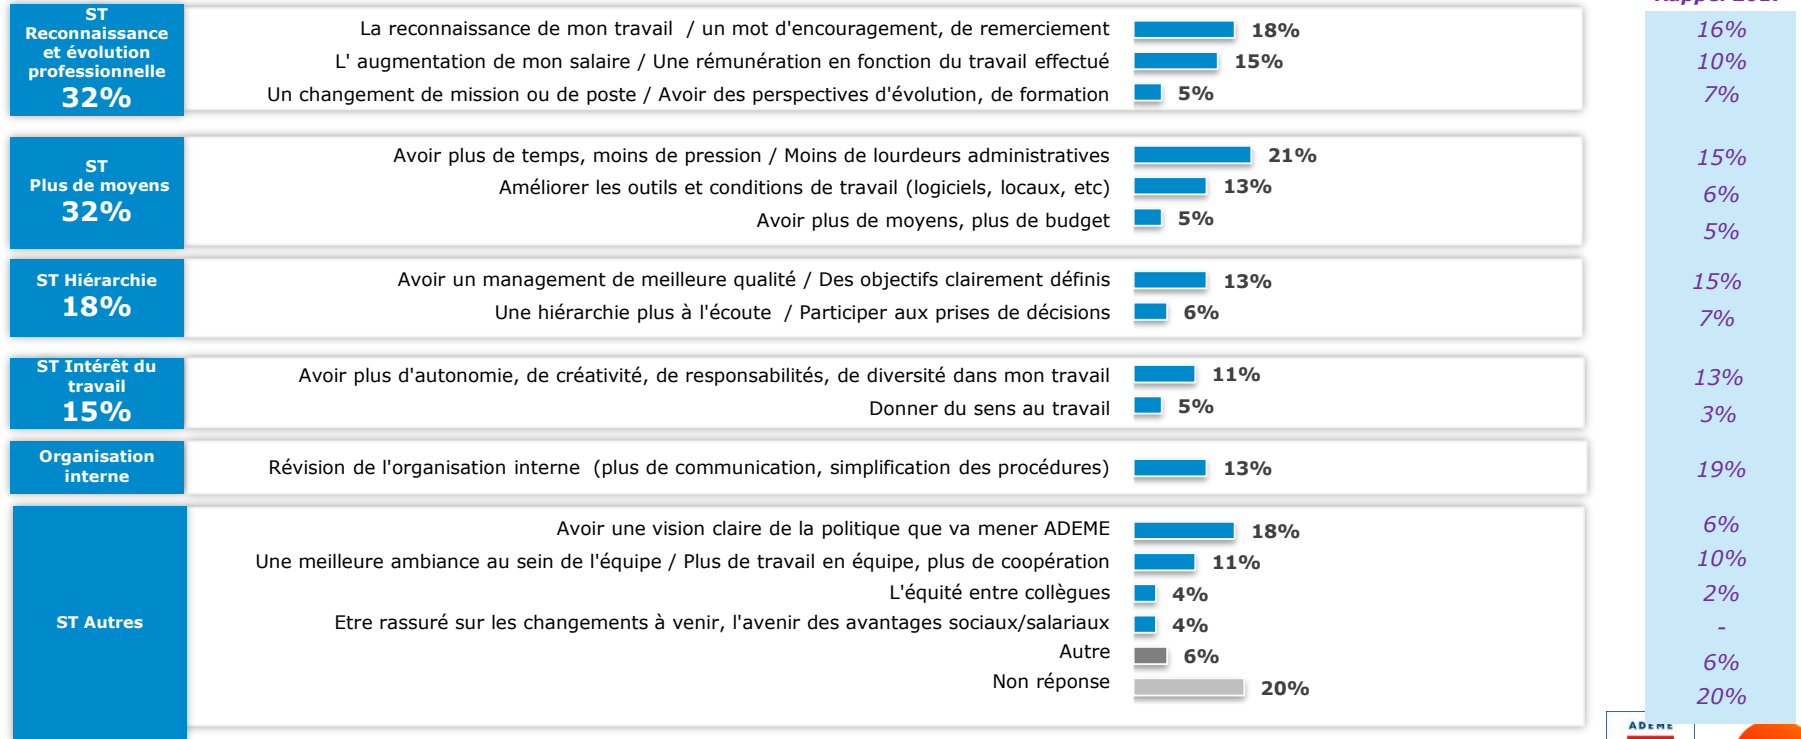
ST Reconnaissance et évolution professionnelle 32%

La reconnaissance de mon travail / un mot d'encouragement, de remerciement 18%
L' augmentation de mon salaire / Une rémunération en fonction du travail effectué 15%
Un changement de mission ou de poste / Avoir des perspectives d'évolution, de formation 5%

ST Plus de moyens 32%

Avoir plus de temps, moins de pression / Moins de lourdeurs administratives 21%
Améliorer les outils et conditions de travail (logiciels, locaux, etc) 13%
Avoir plus de moyens, plus de budget 5%

ST Hiérarchie 18%

Avoir un management de meilleure qualité / Des objectifs clairement définis 13%
Une hiérarchie plus à l'écoute / Participer aux prises de décisions 6%

ST Intérêt du travail 15%

Avoir plus d'autonomie, de créativité, de responsabilités, de diversité dans mon travail 11%
Donner du sens au travail 5%

Organisation interne

Révision de l'organisation interne (plus de communication, simplification des procédures) 13%

ST Autres

Avoir une vision claire de la politique que va mener ADEME 18%
Une meilleure ambiance au sein de l'équipe / Plus de travail en équipe, plus de coopération 11%
L'équité entre collègues 4%
Etre rassuré sur les changements à venir, l'avenir des avantages sociaux/salariaux 4%
Autre 6%
Non réponse 20%

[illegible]
16%
10%
7%
15%
6%
5%
15%
7%
13%
3%
19%
6%
10%
2%
-
6%
20%

ADEME